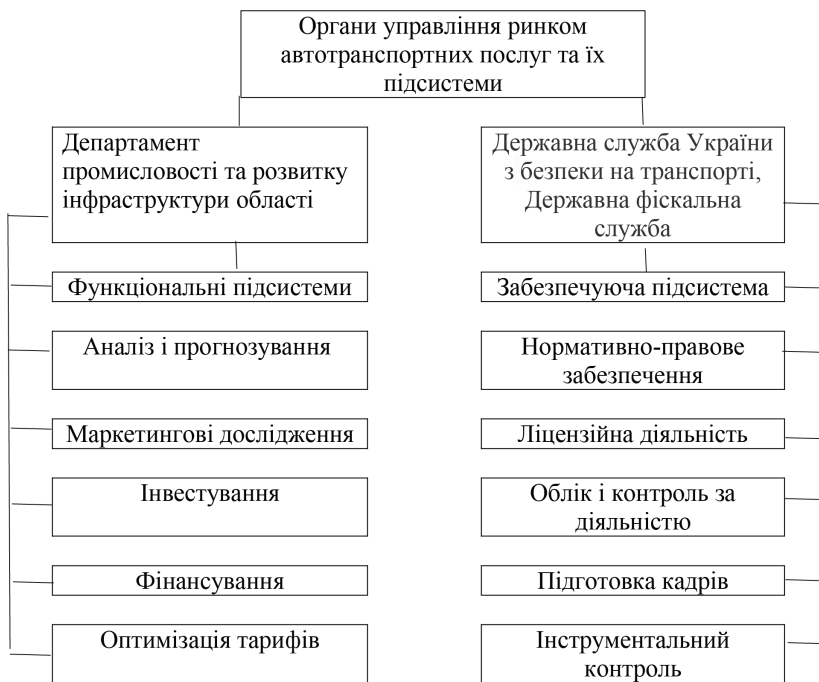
Органи управління ринком автотранспортних послуг та їх підсистеми

Департамент промисловості та розвитку інфраструктури області

Функціональні підсистеми

Аналіз і прогнозування

Маркетингові дослідження

Інвестування

Фінансування

Оптимізація тарифів

Державна служба України з безпеки на транспорті, Державна фіскальна служба

Забезпечуюча підсистема

Нормативно-правове забезпечення

Ліцензійна діяльність

Облік і контроль за діяльністю

Підготовка кадрів

Інструментальний контроль